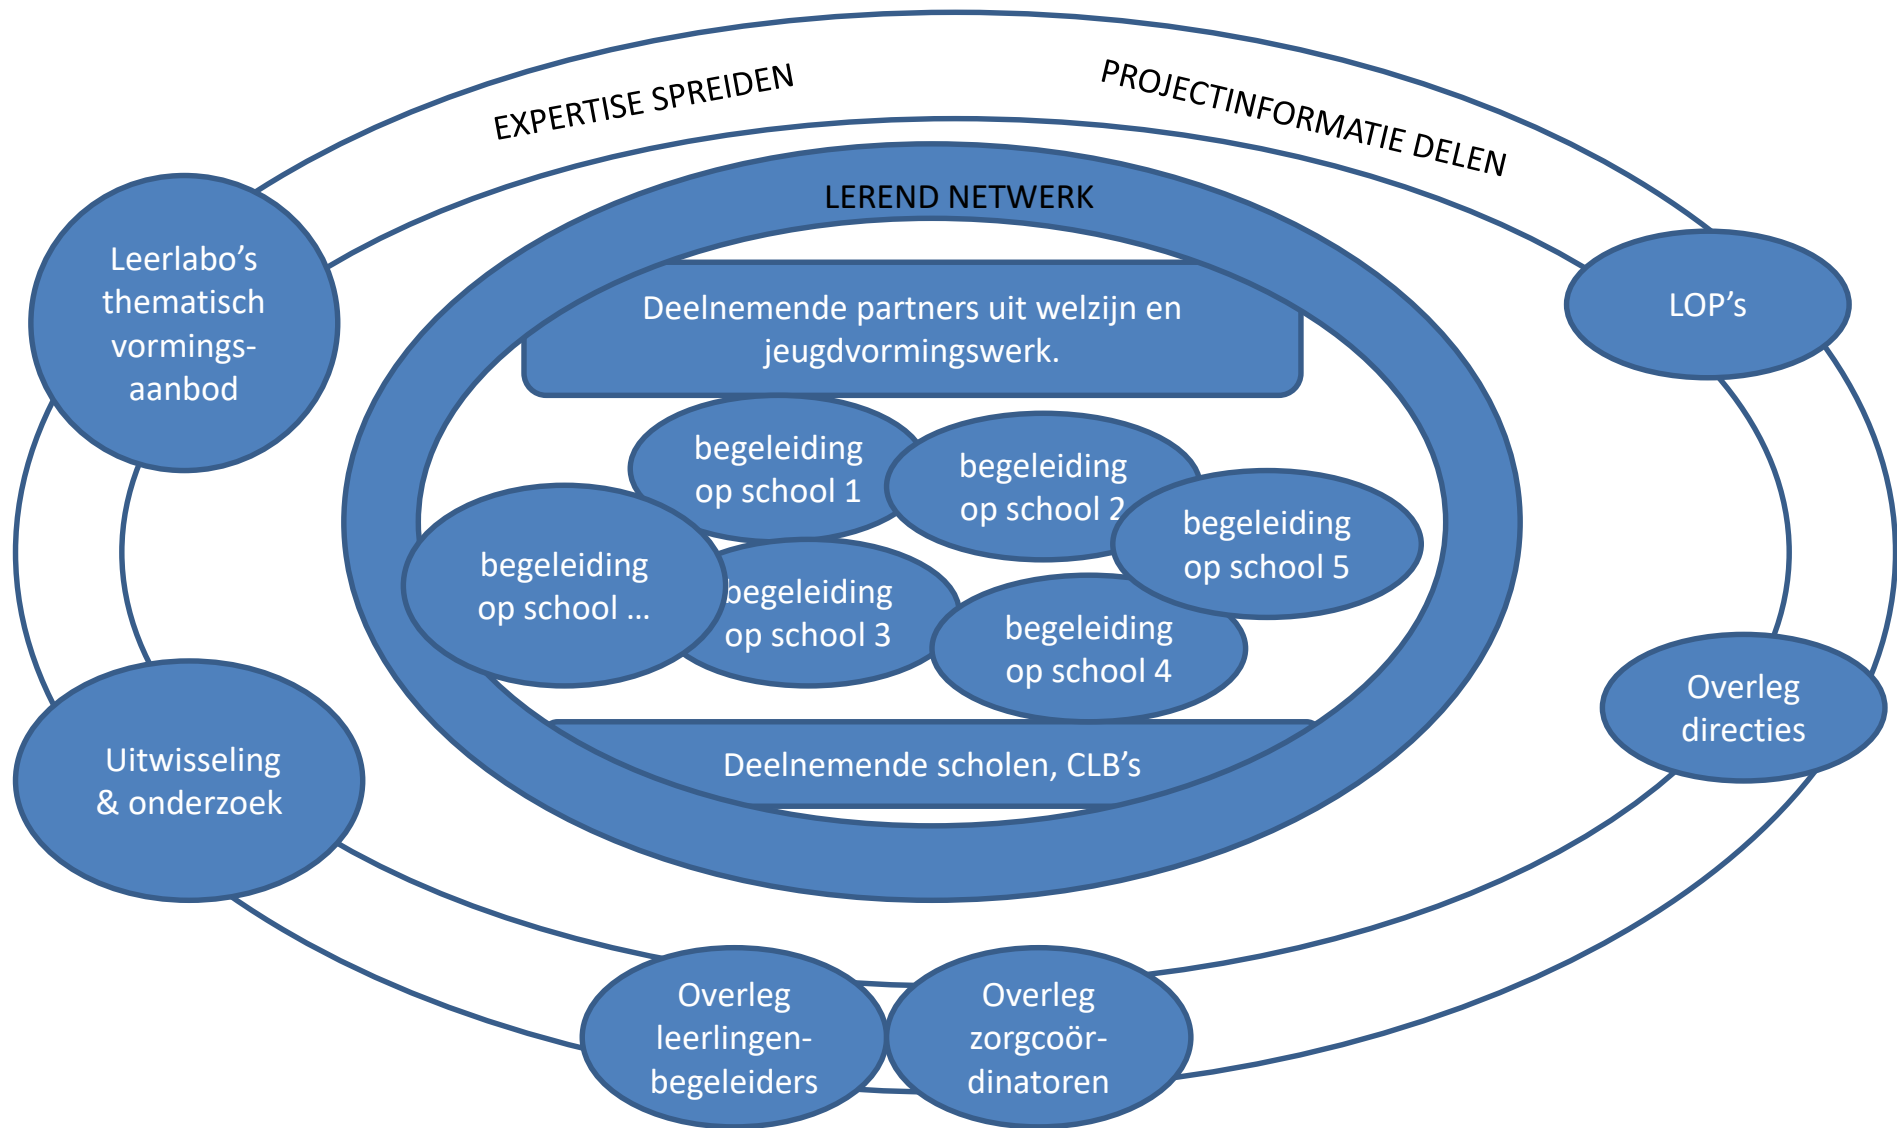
EXPERTISE SPREIDEN

PROJECTINFORMATIE DELEN

Leerlabo's thematisch vormings-aanbod

LOP's

LEREND NETWERK

Deelnemende partners uit welzijn en jeugdvormingswerk.

begeleiding op school 1

begeleiding op school 2

begeleiding op school 5

begeleiding op school …

begeleiding op school 3

begeleiding op school 4

Deelnemende scholen, CLB's

Overleg directies

Uitwisseling & onderzoek

Overleg leerlingen-begeleiders

Overleg zorgcoör-dinatoren